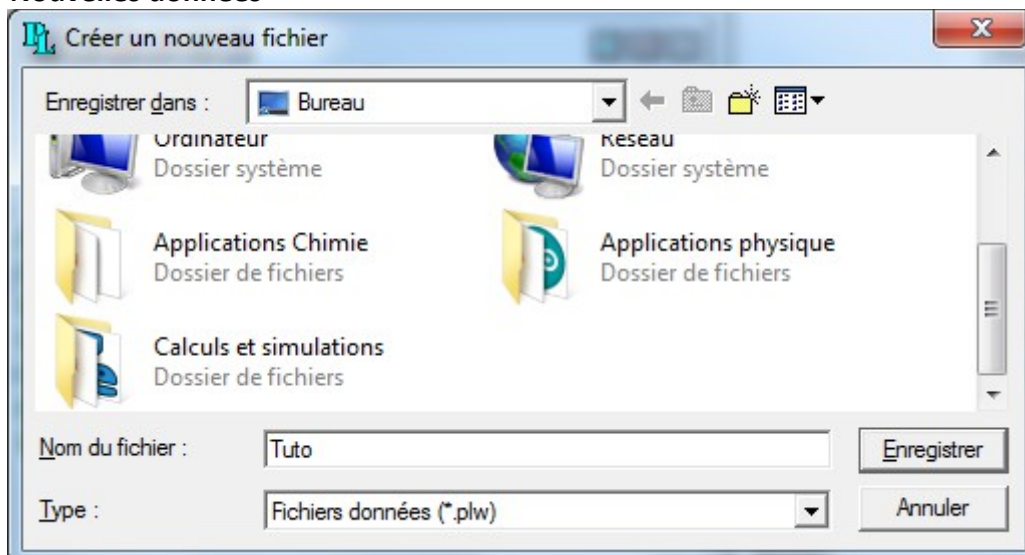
Nouvelles données

Créer un nouveau fichier

Enregistrer dans : Bureau

Ordinateur
Dossier système

Réseau
Dossier système

Applications Chimie
Dossier de fichiers

Applications physique
Dossier de fichiers

Calculs et simulations
Dossier de fichiers

Nom du fichier : Tuto

Enregistrer

Type : Fichiers données (*.plw)

Annuler